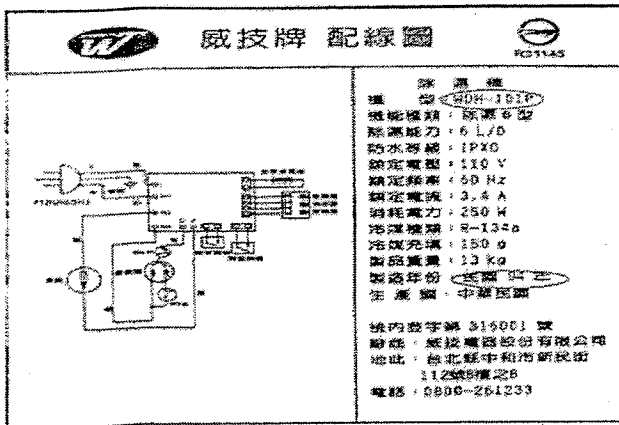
威技牌 配線圖

R31145

除濕機
種 型：WDH-101P
機能種類：除濕6型
除濕能力：6 L/D
防水等級：IPX0
額定電壓：110 V
額定頻率：60 Hz
額定電流：3.4 A
消耗電力：250 W
冷媒種類：R-134a
冷媒充填：150 g
製品重量：13 kg
製造年份：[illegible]
生產國：中華民國

統一編號 316001 號
廠名：威技電器設份有限公司
地址：台北縣中和市新民街
112號8樓之8
電話：0800-261233